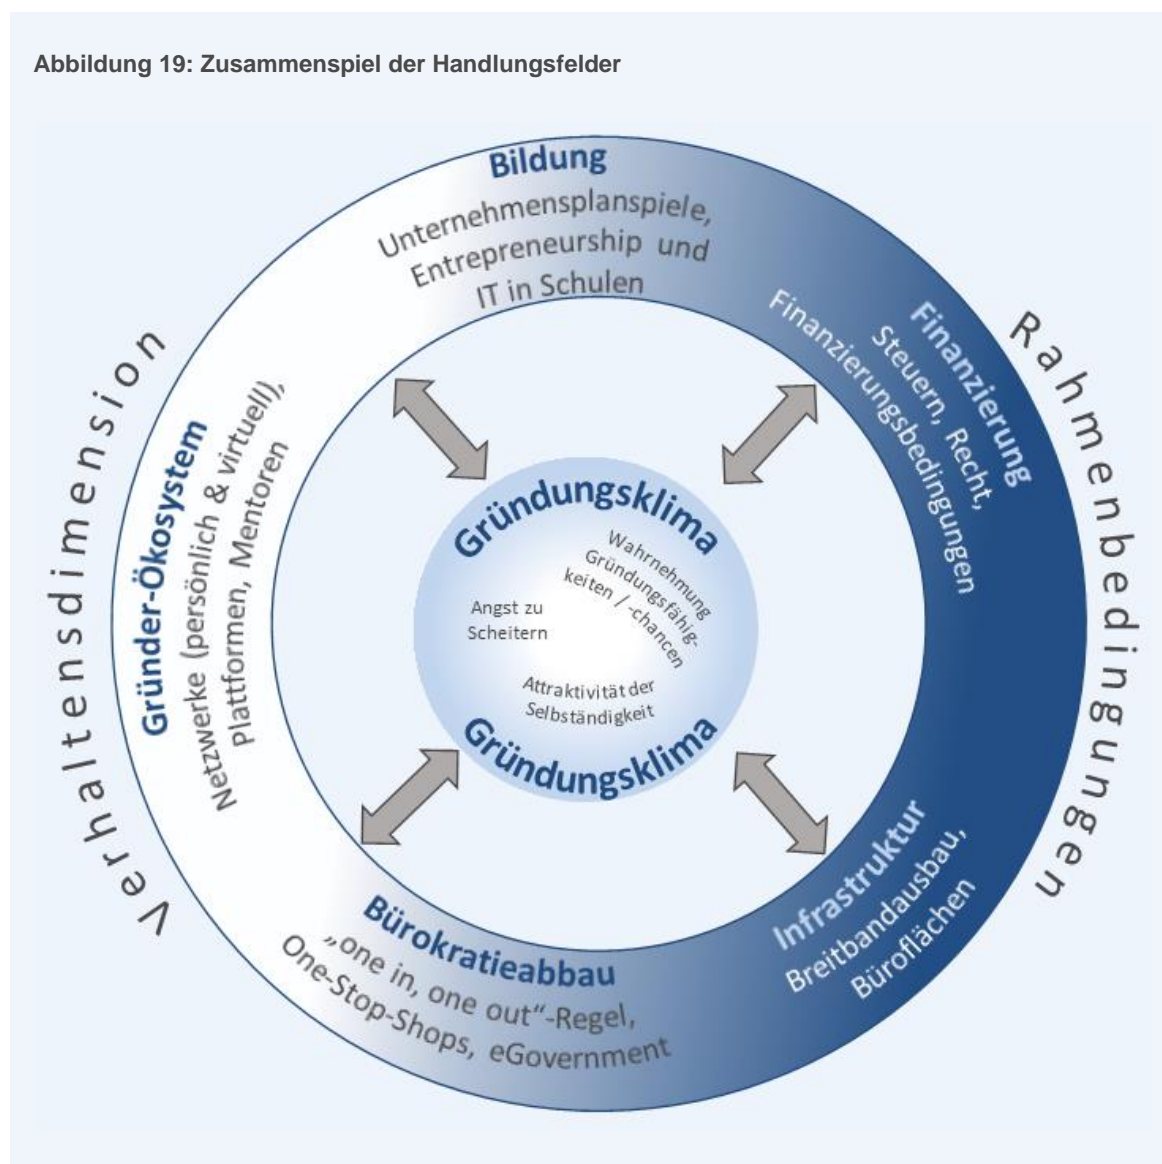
Abbildung 19: Zusammenspiel der Handlungsfelder

Verhaltensdimension

Rahmenbedingungen

Bildung
Unternehmensplanspiele, Entrepreneurship und IT in Schulen

Finanzierung
Steuern, Recht, Finanzierungsbedingungen

Gründer-Ökosystem
Netzwerke (persönlich & virtuell), plattformen, Mentoren

Gründungsklima
Wahrnehmung Gründungsfähigkeiten / -chancen
Angst zu Scheitern
Attraktivität der Selbständigkeit
Gründungsklima

Bürokratieabbau
„one in, one out"-Regel, One-Stop-Shops, eGovernment

Infrastruktur
Breitbandausbau, Büroflächen